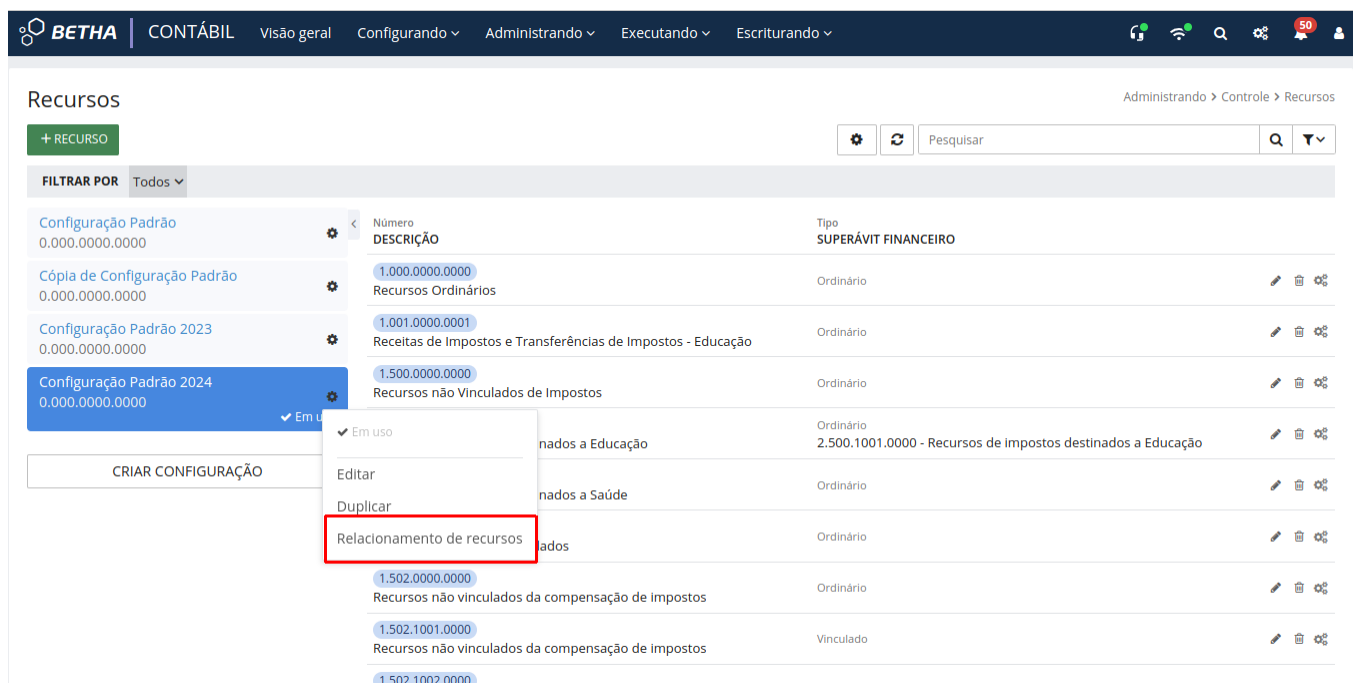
BETHA | CONTÁBIL Visão geral Configurando Administrando Executando Escriturando

50

Recursos

Administrando > Controle > Recursos

+ RECURSO

Pesquisar

FILTRAR POR Todos

Configuração Padrão
0.000.0000.0000

Cópia de Configuração Padrão
0.000.0000.0000

Configuração Padrão 2023
0.000.0000.0000

Configuração Padrão 2024
0.000.0000.0000
✔ Em u

CRIAR CONFIGURAÇÃO

Em uso
Editar
Duplicar
Relacionamento de recursos

| Número DESCRIÇÃO | Tipo SUPERÁVIT FINANCEIRO |
|---|---|
| 1.000.0000.0000 Recursos Ordinários | Ordinário |
| 1.001.0000.0001 Receitas de Impostos e Transferências de Impostos - Educação | Ordinário |
| 1.500.0000.0000 Recursos não Vinculados de Impostos | Ordinário |
| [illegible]nados a Educação | Ordinário 2.500.1001.0000 - Recursos de impostos destinados a Educação |
| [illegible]nados a Saúde | Ordinário |
| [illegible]lados | Ordinário |
| 1.502.0000.0000 Recursos não vinculados da compensação de impostos | Ordinário |
| 1.502.1001.0000 Recursos não vinculados da compensação de impostos | Vinculado |
| 1.502.1002.0000 | |